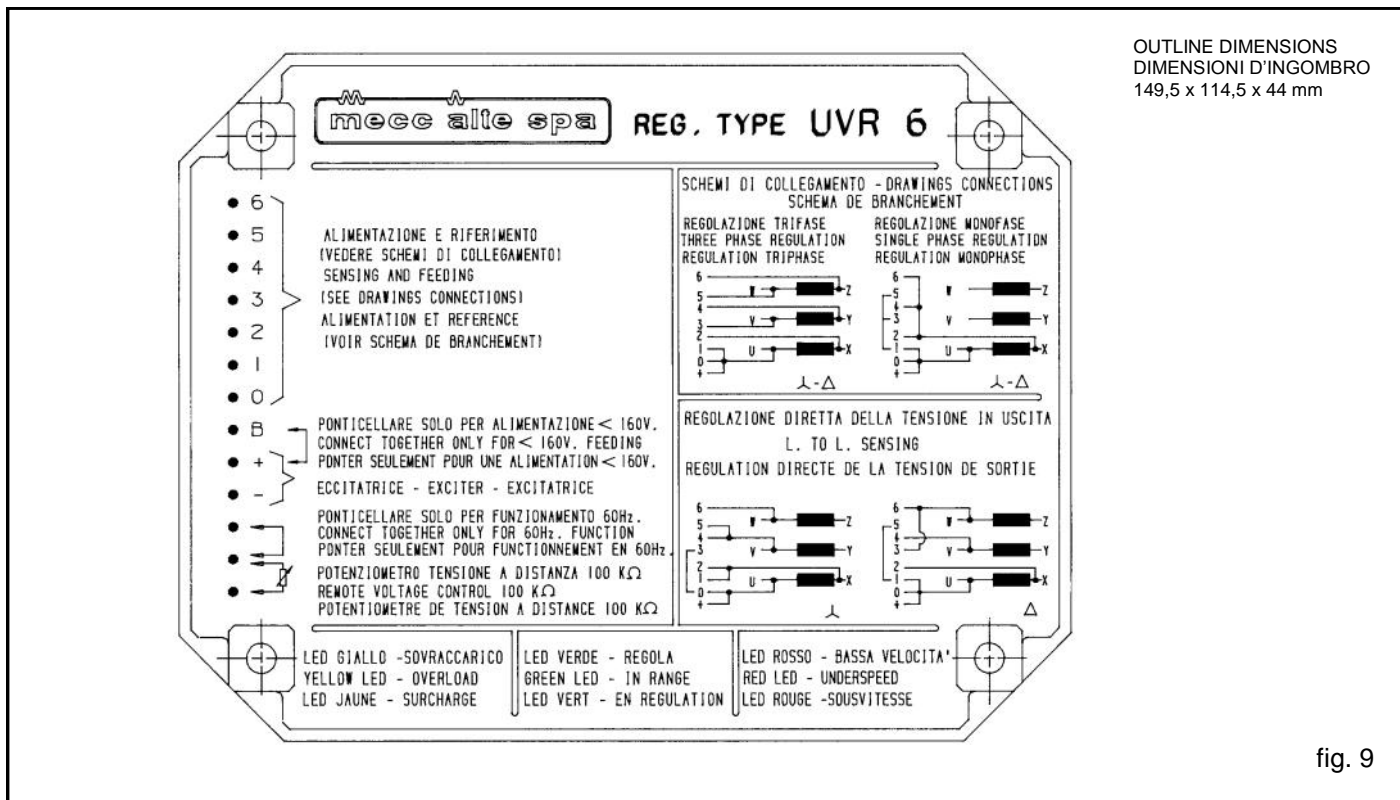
OUTLINE DIMENSIONS
DIMENSIONI D'INGOMBRO
149,5 x 114,5 x 44 mm

mecc alte spa REG. TYPE UVR 6

6
5
4
3
2
1
0

ALIMENTAZIONE E RIFERIMENTO
(VEDERE SCHEMI DI COLLEGAMENTO)
SENSING AND FEEDING
(SEE DRAWINGS CONNECTIONS)
ALIMENTATION ET REFERENCE
(VOIR SCHEMA DE BRANCHEMENT)

B
+
-

PONTICELLARE SOLO PER ALIMENTAZIONE < 160V.
CONNECT TOGETHER ONLY FOR < 160V. FEEDING
PONTER SEULEMENT POUR UNE ALIMENTATION < 160V.

ECCITATRICE - EXCITER - EXCITATRICE

PONTICELLARE SOLO PER FUNZIONAMENTO 60Hz.
CONNECT TOGETHER ONLY FOR 60Hz. FUNCTION
PONTER SEULEMENT POUR FUNCTIONNEMENT EN 60Hz.

POTENZIOMETRO TENSIONE A DISTANZA 100 KΩ
REMOTE VOLTAGE CONTROL 100 KΩ
POTENTIOMETRE DE TENSION A DISTANCE 100 KΩ

SCHEMI DI COLLEGAMENTO - DRAWINGS CONNECTIONS
SCHEMA DE BRANCHEMENT

REGOLAZIONE TRIFASE
THREE PHASE REGULATION
REGULATION TRIPHASE

REGOLAZIONE MONOFASE
SINGLE PHASE REGULATION
REGULATION MONOPHASE

6 5 4 3 2 1 0 + W Z V Y U X
⅄-Δ

6 5 4 3 2 1 0 + W Z V Y U X
⅄-Δ

REGOLAZIONE DIRETTA DELLA TENSIONE IN USCITA
L. TO L. SENSING
REGULATION DIRECTE DE LA TENSION DE SORTIE

6 5 4 3 2 1 0 + W Z V Y U X
⅄

6 5 4 3 2 1 0 + W Z V Y U X
Δ

LED GIALLO -SOVRACCARICO
YELLOW LED - OVERLOAD
LED JAUNE - SURCHARGE

LED VERDE - REGOLA
GREEN LED - IN RANGE
LED VERT - EN REGULATION

LED ROSSO - BASSA VELOCITA'
RED LED - UNDERSPEED
LED ROUGE -SOUSVITESSE

fig. 9